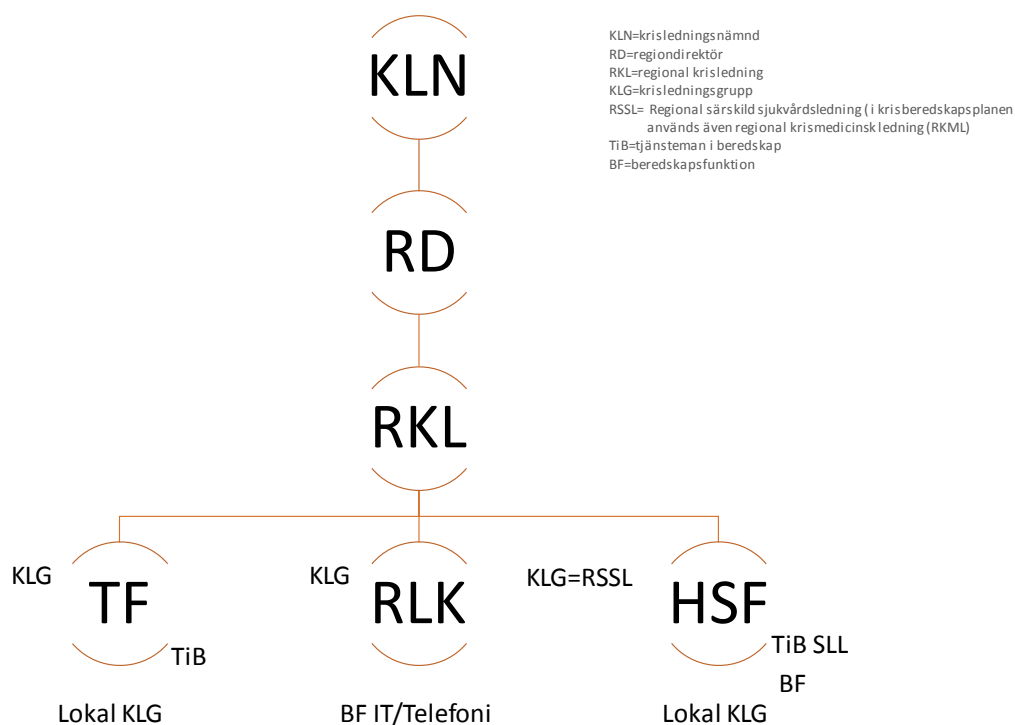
KLN

KLN=krisledningsnämnd
RD=regiondirektör
RKL=regional krisledning
KLG=krisledningsgrupp
RSSL= Regional särskild sjukvårdsledning ( i krisberedskapsplanen används även regional krismedicinskledning (RKML)
TiB=tjänsteman i beredskap
BF=beredskapsfunktion

RD

RKL

KLG
TF
TiB

KLG
RLK

KLG=RSSL
HSF
TiB SLL
BF

Lokal KLG

BF IT/Telefoni

Lokal KLG